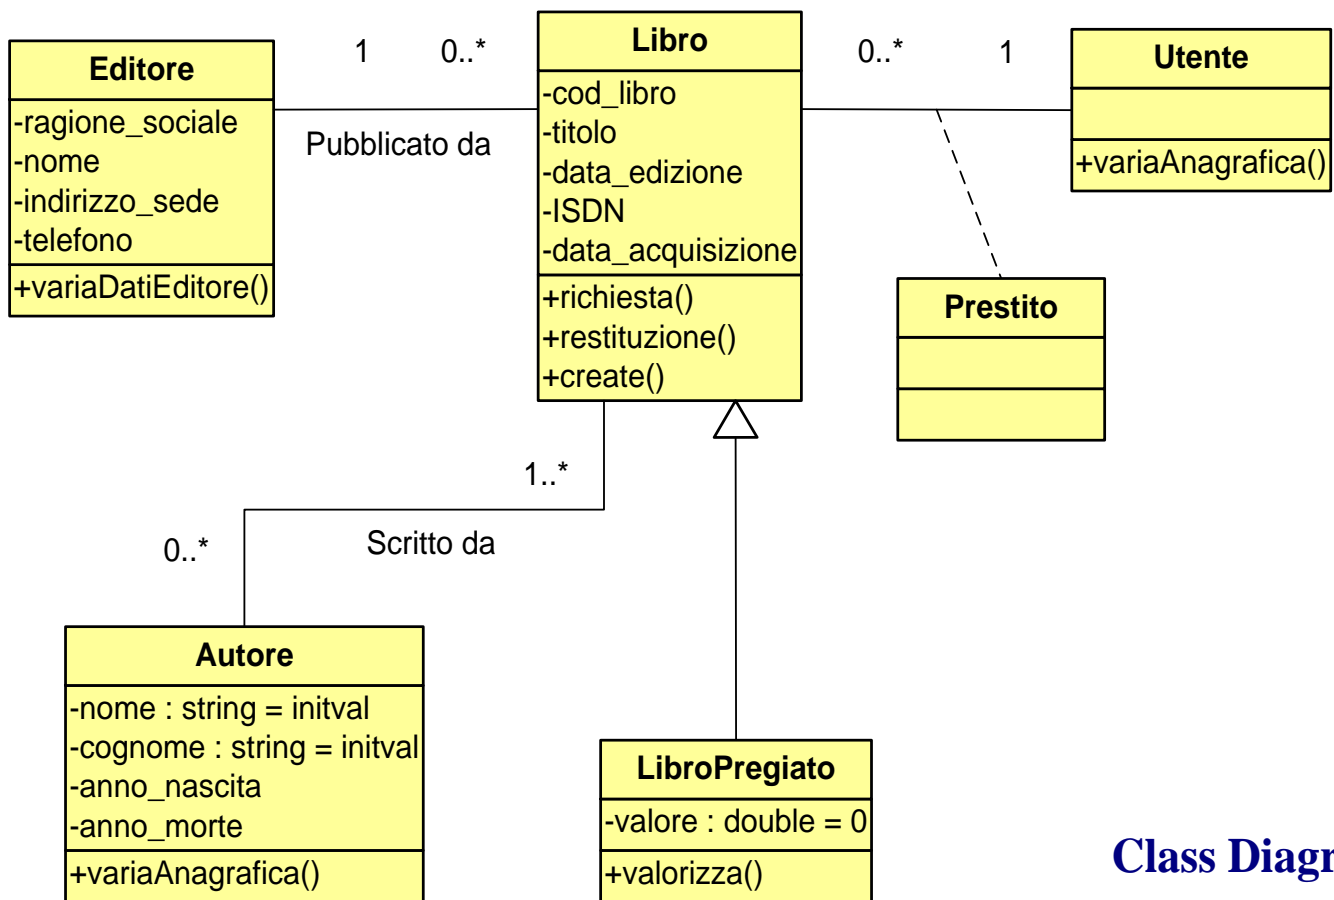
Editore
-ragione_sociale
-nome
-indirizzo_sede
-telefono
+variaDatiEditore()

1 0..*

Pubblicato da

Libro
-cod_libro
-titolo
-data_edizione
-ISDN
-data_acquisizione
+richiesta()
+restituzione()
+create()

0..* 1

Utente
+variaAnagrafica()

Prestito

1..*

0..*

Scritto da

Autore
-nome : string = initval
-cognome : string = initval
-anno_nascita
-anno_morte
+variaAnagrafica()

LibroPregiato
-valore : double = 0
+valorizza()

Class Diagr